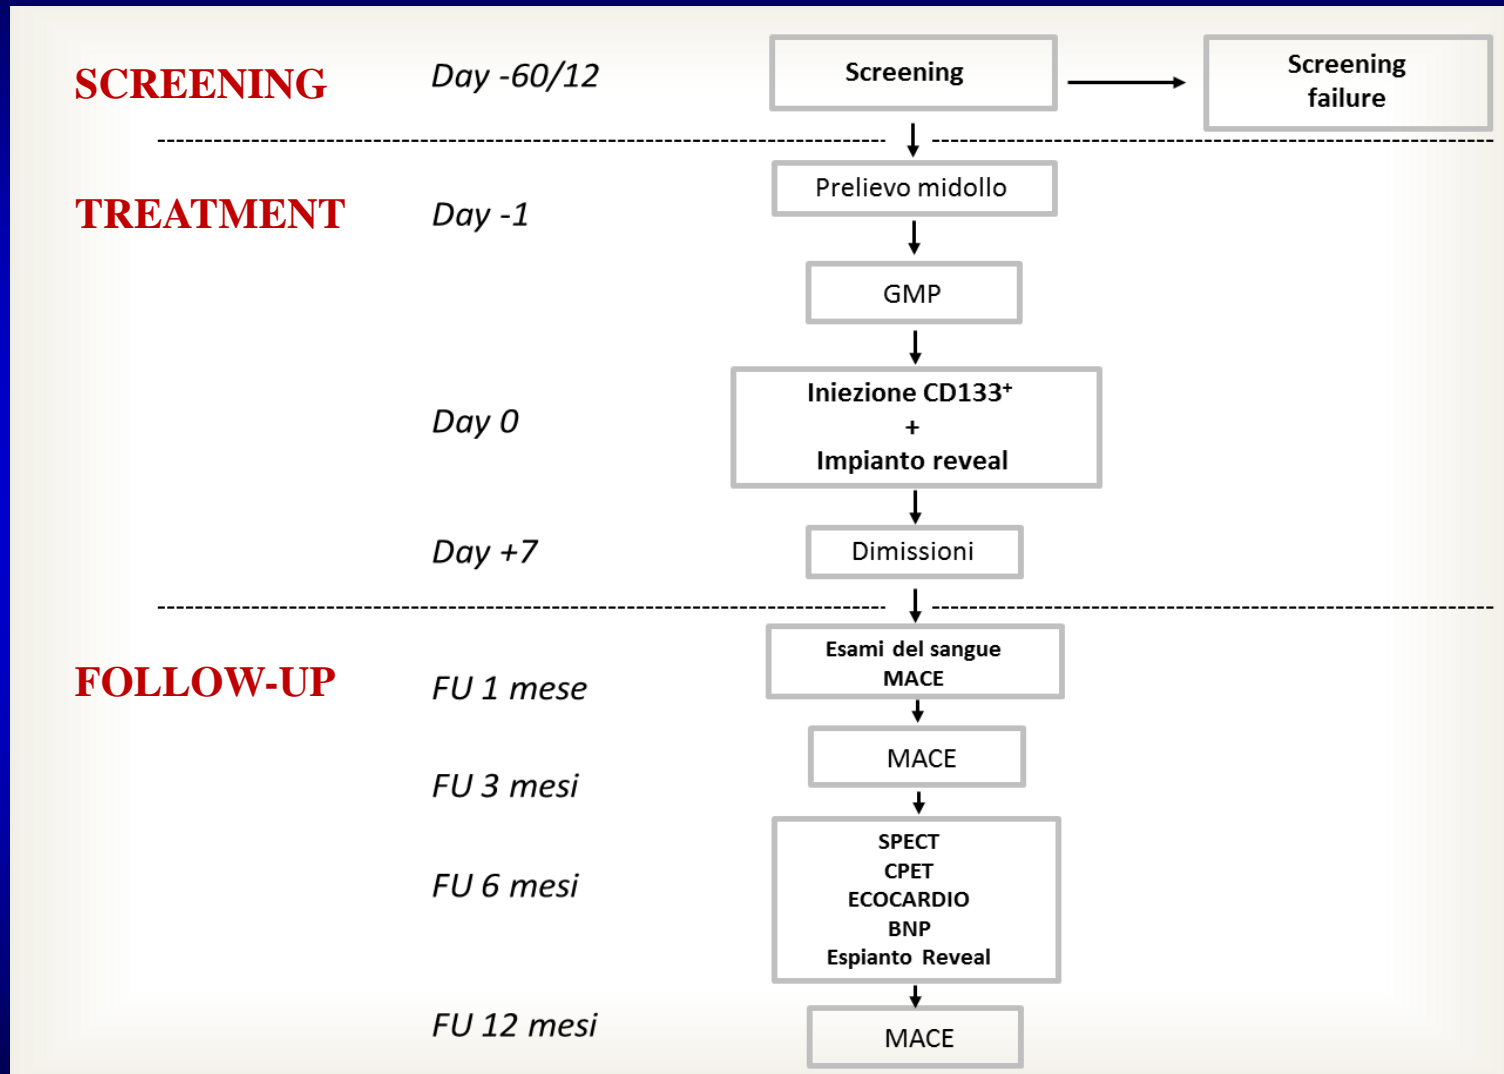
SCREENING

Day -60/12

Screening

Screening failure

TREATMENT

Day -1

Prelievo midollo

GMP

Day 0

Iniezione CD133$^{+}$
+
Impianto reveal

Day +7

Dimissioni

FOLLOW-UP

FU 1 mese

Esami del sangue
MACE

FU 3 mesi

MACE

FU 6 mesi

SPECT
CPET
ECOCARDIO
BNP
Espianto Reveal

FU 12 mesi

MACE